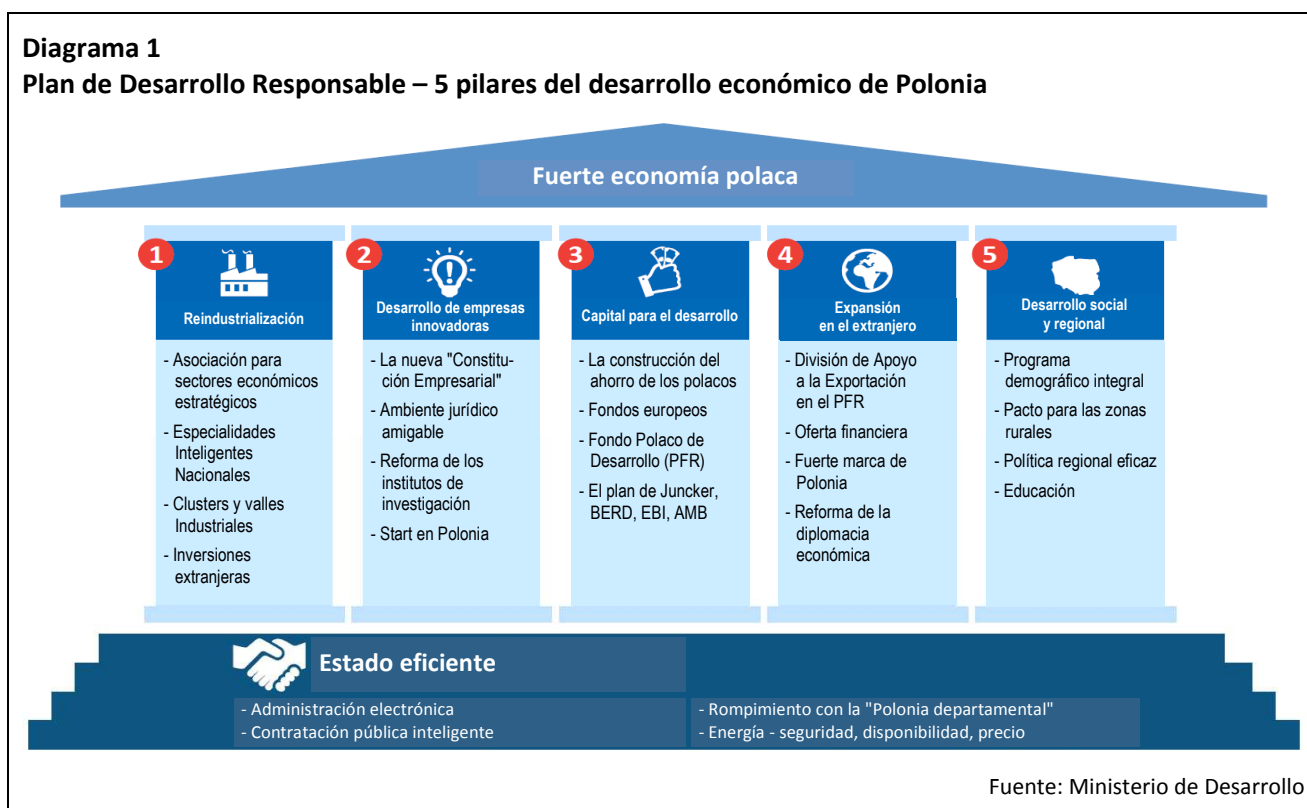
**Diagrama 1**
**Plan de Desarrollo Responsable – 5 pilares del desarrollo económico de Polonia**

Fuerte economía polaca

1
Reindustrialización
- Asociación para sectores económicos estratégicos
- Especialidades Inteligentes Nacionales
- Clusters y valles Industriales
- Inversiones extranjeras

2
Desarrollo de empresas innovadoras
- La nueva "Constitución Empresarial"
- Ambiente jurídico amigable
- Reforma de los institutos de investigación
- Start en Polonia

3
Capital para el desarrollo
- La construcción del ahorro de los polacos
- Fondos europeos
- Fondo Polaco de Desarrollo (PFR)
- El plan de Juncker, BERD, EBI, AMB

4
Expansión en el extranjero
- División de Apoyo a la Exportación en el PFR
- Oferta financiera
- Fuerte marca de Polonia
- Reforma de la diplomacia económica

5
Desarrollo social y regional
- Programa demográfico integral
- Pacto para las zonas rurales
- Política regional eficaz
- Educación

Estado eficiente
- Administración electrónica
- Contratación pública inteligente
- Rompimiento con la "Polonia departamental"
- Energía - seguridad, disponibilidad, precio

Fuente: Ministerio de Desarrollo